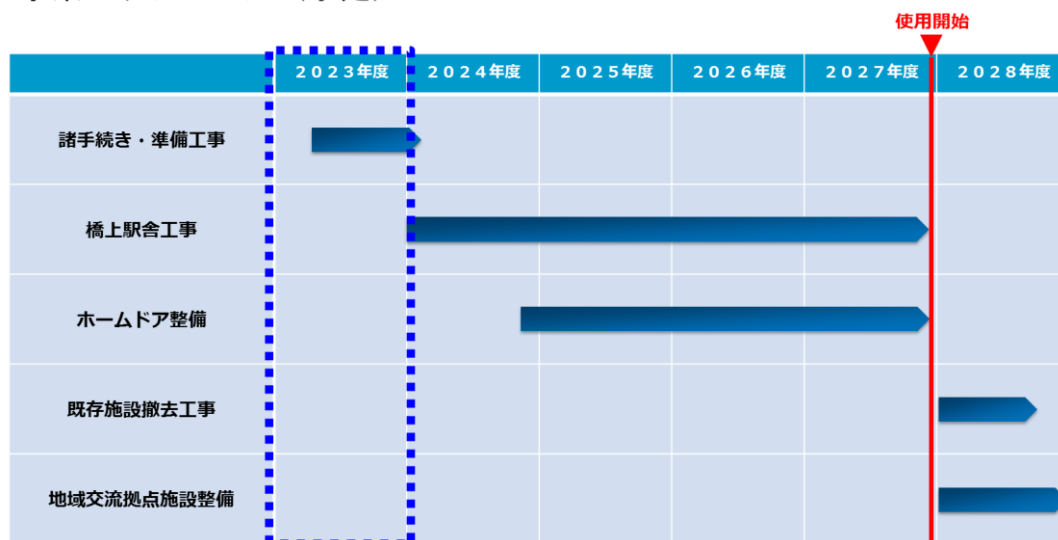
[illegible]

使用開始

|  | ２０２３年度 | ２０２４年度 | ２０２５年度 | ２０２６年度 | ２０２７年度 | ２０２８年度 |
|---|---|---|---|---|---|---|
| 諸手続き・準備工事 | | | | | | |
| 橋上駅舎工事 | | | | | | |
| ホームドア整備 | | | | | | |
| 既存施設撤去工事 | | | | | | |
| 地域交流拠点施設整備 | | | | | | |